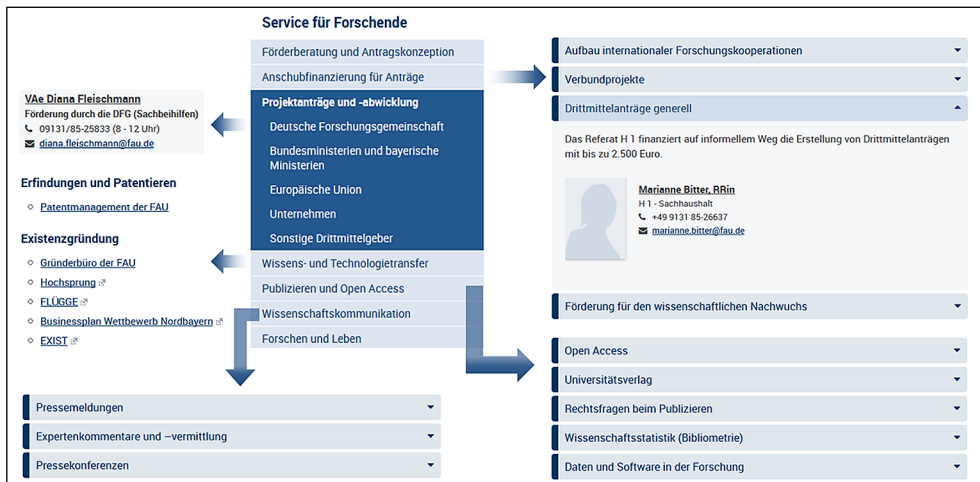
Service für Forschende

Förderberatung und Antragskonzeption

Anschubfinanzierung für Anträge

Projektanträge und -abwicklung

Deutsche Forschungsgemeinschaft

Bundesministerien und bayerische Ministerien

Europäische Union

Unternehmen

Sonstige Drittmittelgeber

Wissens- und Technologietransfer

Publizieren und Open Access

Wissenschaftskommunikation

Forschen und Leben

VAe Diana Fleischmann
Förderung durch die DFG (Sachbeihilfen)
09131/85-25833 (8 - 12 Uhr)
diana.fleischmann@fau.de

Erfindungen und Patentieren

Patentmanagement der FAU

Existenzgründung

Gründerbüro der FAU
Hochsprung
FLÜGGE
Businessplan Wettbewerb Nordbayern
EXIST

Pressemeldungen

Expertenkommentare und –vermittlung

Pressekonferenzen

Aufbau internationaler Forschungskooperationen

Verbundprojekte

Drittmittelanträge generell

Das Referat H 1 finanziert auf informellem Weg die Erstellung von Drittmittelanträgen mit bis zu 2.500 Euro.

Marianne Bitter, RRin
H 1 - Sachhaushalt
+49 9131 85-26637
marianne.bitter@fau.de

Förderung für den wissenschaftlichen Nachwuchs

Open Access

Universitätsverlag

Rechtsfragen beim Publizieren

Wissenschaftsstatistik (Bibliometrie)

Daten und Software in der Forschung